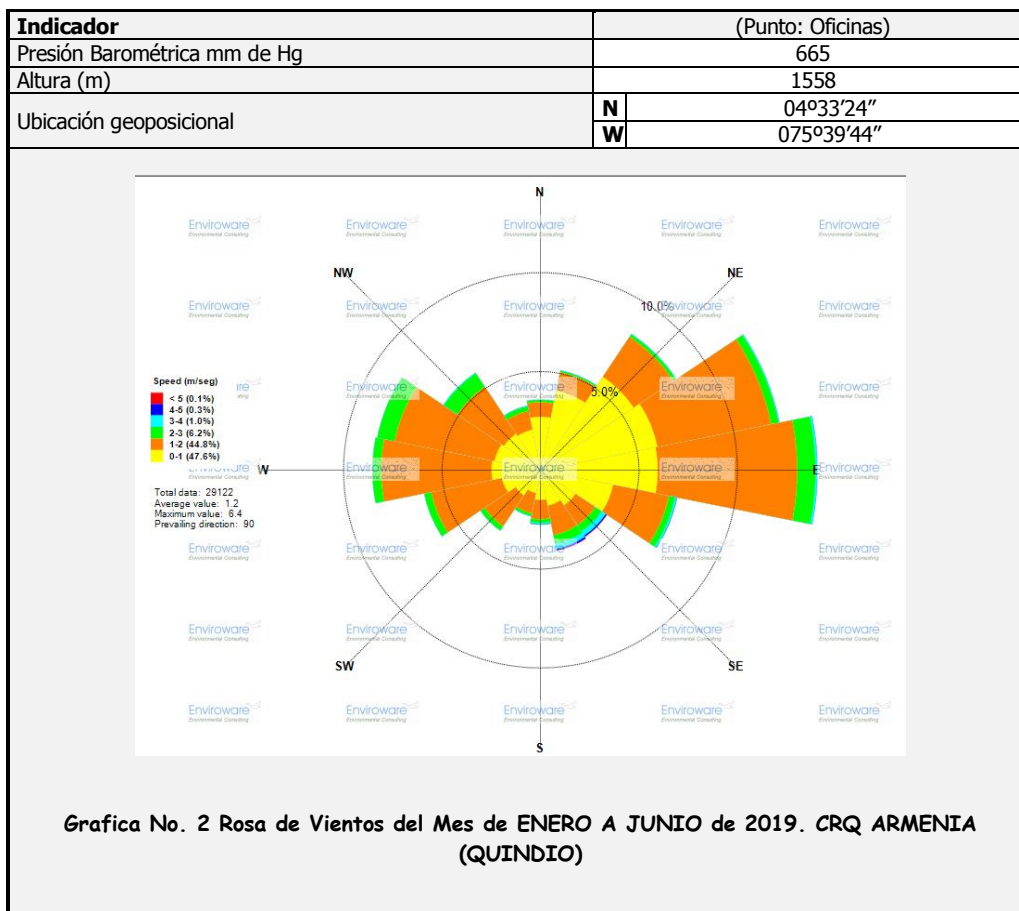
| Indicador | (Punto: Oficinas) | |
|---|---|---|
| Presión Barométrica mm de Hg | 665 | |
| Altura (m) | 1558 | |
| Ubicación geoposicional | N | 04º33'24" |
| | W | 075º39'44" |

N
NW
NE
10.0%
5.0%
W
E
SW
SE
S

Speed (m/seg)
< 5 (0.1%)
4-5 (0.3%)
3-4 (1.0%)
2-3 (6.2%)
1-2 (44.8%)
0-1 (47.6%)

Total data: 29122
Average value: 1.2
Maximum value: 6.4
Prevailing direction: 90

Enviroware Environmental Consulting

Grafica No. 2 Rosa de Vientos del Mes de ENERO A JUNIO de 2019. CRQ ARMENIA (QUINDIO)